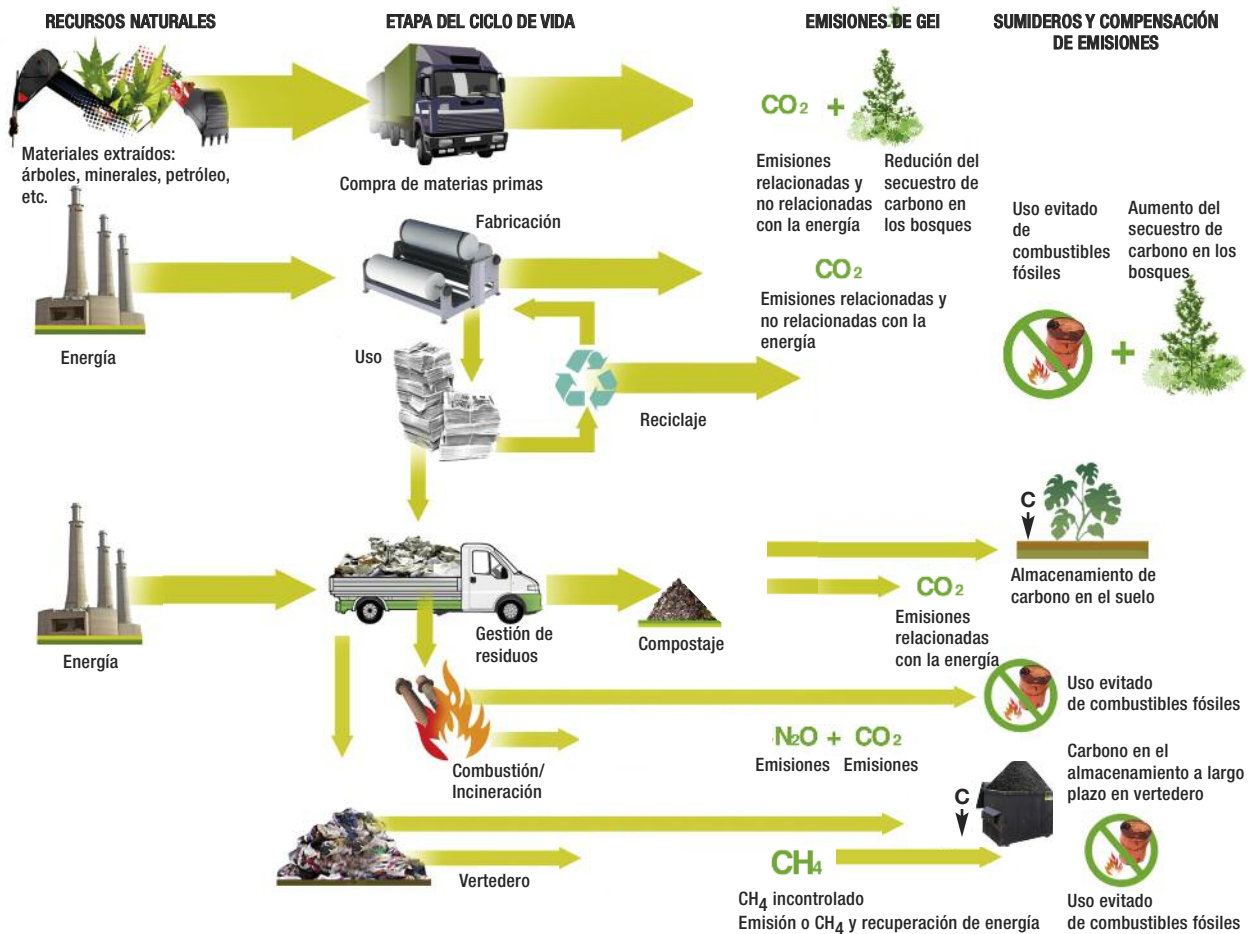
RECURSOS NATURALES

ETAPA DEL CICLO DE VIDA

EMISIONES DE GEI

SUMIDEROS Y COMPENSACIÓN DE EMISIONES

Materiales extraídos: árboles, minerales, petróleo, etc.

Compra de materias primas

$CO_2$ +

Emisiones relacionadas y no relacionadas con la energía

Redución del secuestro de carbono en los bosques

Fabricación

Uso evitado de combustibles fósiles

Aumento del secuestro de carbono en los bosques

$CO_2$

Emisiones relacionadas y no relacionadas con la energía

Energía

Uso

Reciclaje

C

Almacenamiento de carbono en el suelo

$CO_2$

Emisiones relacionadas con la energía

Energía

Gestión de residuos

Compostaje

Uso evitado de combustibles fósiles

$N_2O$ + $CO_2$

Emisiones Emisiones

Combustión/ Incineración

Carbono en el almacenamiento a largo plazo en vertedero

C

$CH_4$

Vertedero

$CH_4$ incontrolado

Emisión o $CH_4$ y recuperación de energía

Uso evitado de combustibles fósiles